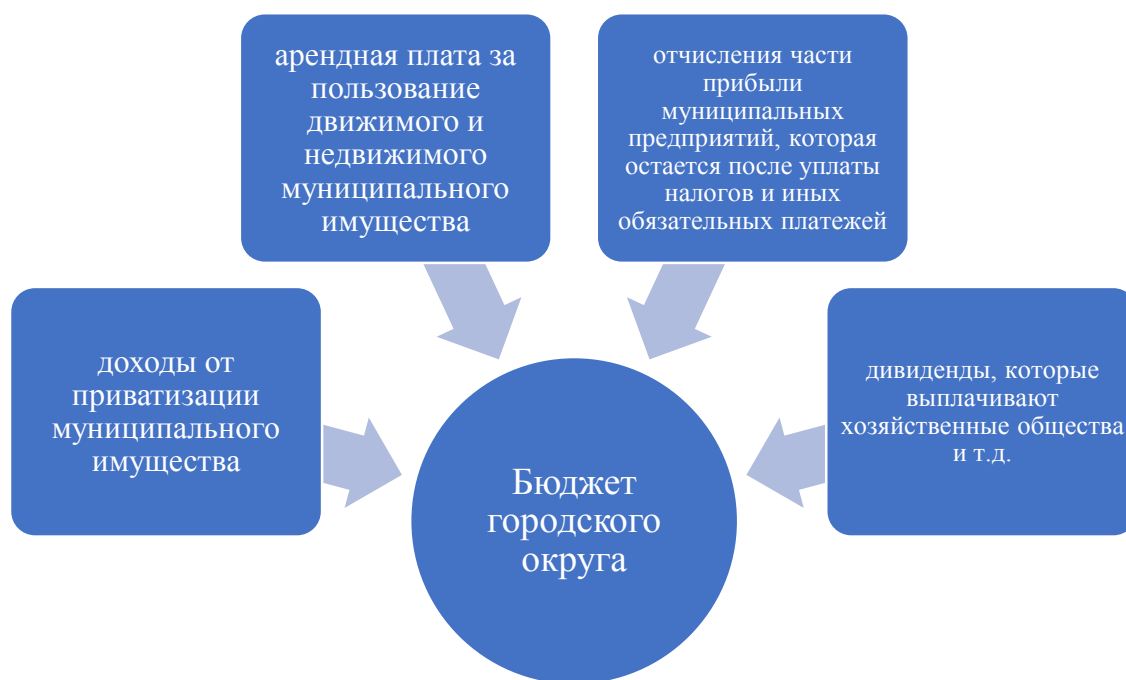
арендная плата за пользование движимого и недвижимого муниципального имущества

отчисления части прибыли муниципальных предприятий, которая остается после уплаты налогов и иных обязательных платежей

доходы от приватизации муниципального имущества

дивиденды, которые выплачивают хозяйственные общества и т.д.

Бюджет городского округа